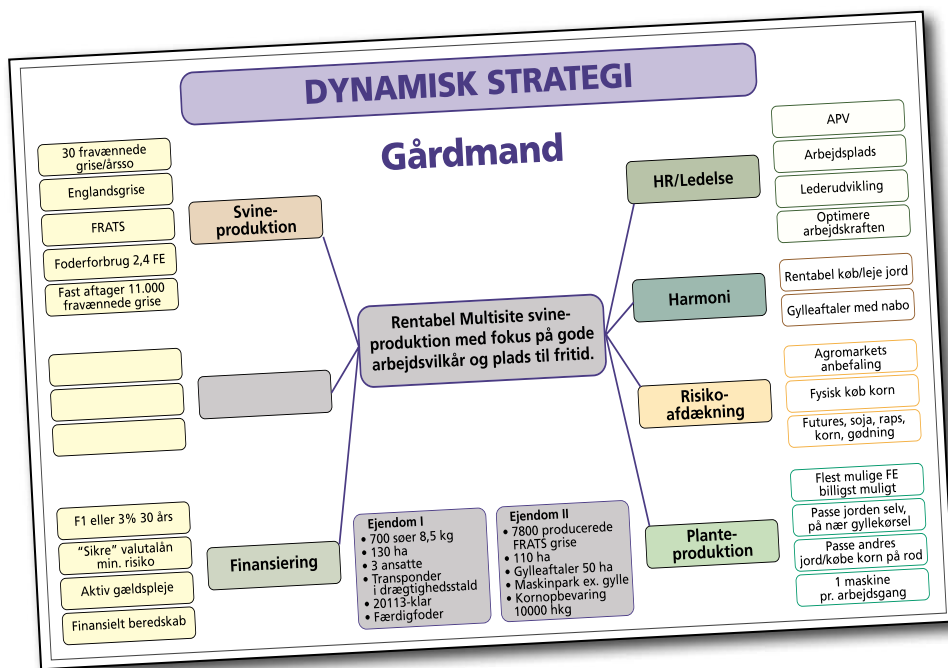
DYNAMISK STRATEGI

Gårdmand

30 fravænnede grise/årsso

Englandsgrise

FRATS

Foderforbrug 2,4 FE

Fast aftager 11.000 fravænnede grise

Svine-produktion

Rentabel Multisite svine-produktion med fokus på gode arbejdsvilkår og plads til fritid.

HR/Ledelse

APV

Arbejdsplads

Lederudvikling

Optimere arbejdskraften

Harmoni

Rentabel køb/leje jord

Gylleaftaler med nabo

Risiko-afdækning

Agromarkets anbefaling

Fysisk køb korn

Futures, soja, raps, korn, gødning

Plante-produktion

Flest mulige FE billigst muligt

Passe jorden selv, på nær gyllekørsel

Passe andres jord/købe korn på rod

1 maskine pr. arbejdsgang

F1 eller 3% 30 års

"Sikre" valutalån min. risiko

Aktiv gældspleje

Finansielt beredskab

Finansiering

Ejendom I
• 700 søer 8,5 kg
• 130 ha
• 3 ansatte
• Transponder i drægtighedsstald
• 20113-klar
• Færdigfoder

Ejendom II
• 7800 producerede FRATS grise
• 110 ha
• Gylleaftaler 50 ha
• Maskinpark ex. gylle
• Kornopbevaring 10000 hkg